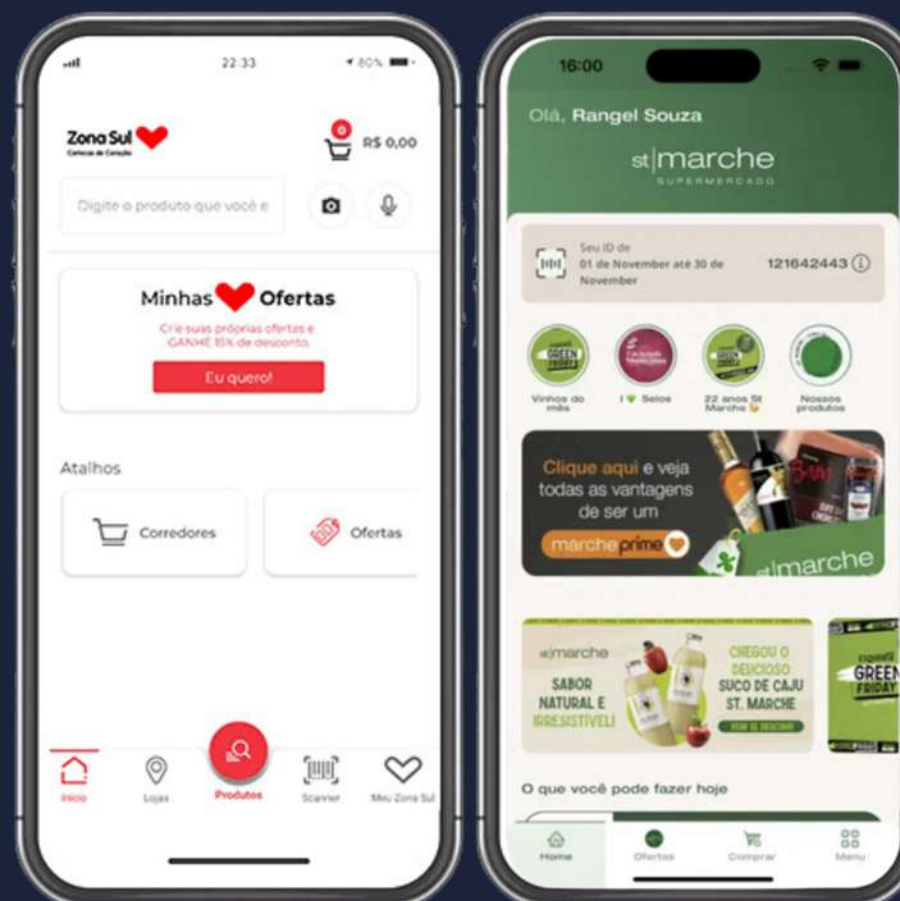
22:33

80%

Zona Sul

Carioca de Coração

0

R$ 0,00

Digite o produto que você e

Minhas Ofertas

Crie suas próprias ofertas e GANHE 15% de desconto.

Eu quero!

Atalhos

Corredores

Ofertas

Início

Lojas

Produtos

Scanner

Meu Zona Sul

16:00

Olá, Rangel Souza

st|marche

SUPERMERCADO

Seu ID de 01 de November até 30 de November

121642443

Vinhos do mês

I Selos

22 anos St Marche

Nossos produtos

Clique aqui e veja todas as vantagens de ser um

marche prime

st|marche

st|marche

SABOR NATURAL E IRRESISTÍVEL!

CHEGOU O DELICIOSO SUCO DE CAJU ST. MARCHE

GREEN FRIDAY

O que você pode fazer hoje

Home

Ofertas

Comprar

Menu